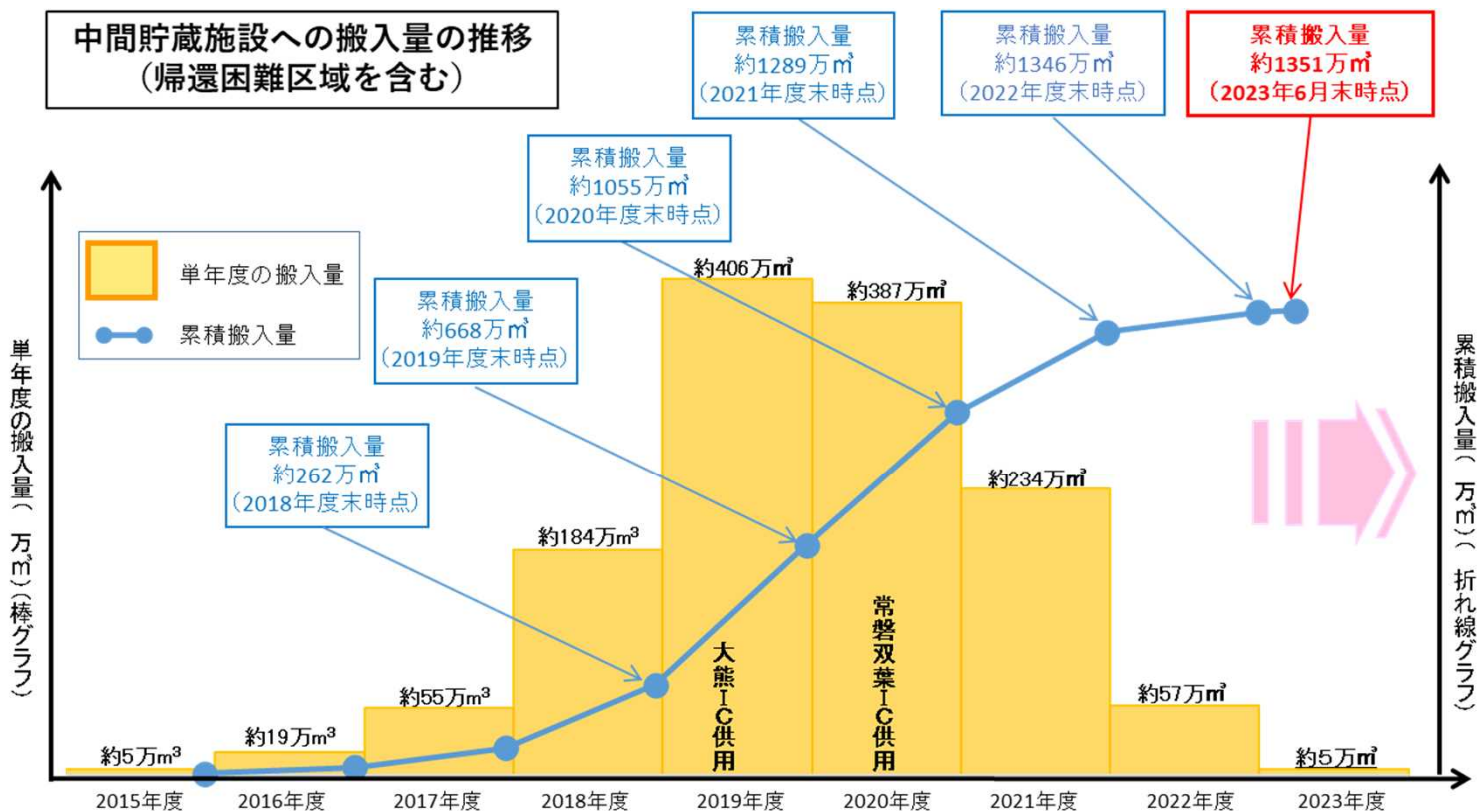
中間貯蔵施設への搬入量の推移
(帰還困難区域を含む)

累積搬入量
約1289万㎥
(2021年度末時点)

累積搬入量
約1346万㎥
(2022年度末時点)

累積搬入量
約1351万㎥
(2023年6月末時点)

累積搬入量
約1055万㎥
(2020年度末時点)

単年度の搬入量

累積搬入量

累積搬入量
約668万㎥
(2019年度末時点)

累積搬入量
約262万㎥
(2018年度末時点)

単年度の搬入量(万㎥)(棒グラフ)

累積搬入量(万㎥)(折れ線グラフ)

約406万㎥
約387万㎥
約234万㎥
約184万$m^3$
約55万$m^3$
約19万$m^3$
約5万$m^3$
約57万㎥
約5万㎥

大熊IC供用
常磐双葉IC供用

2015年度
2016年度
2017年度
2018年度
2019年度
2020年度
2021年度
2022年度
2023年度